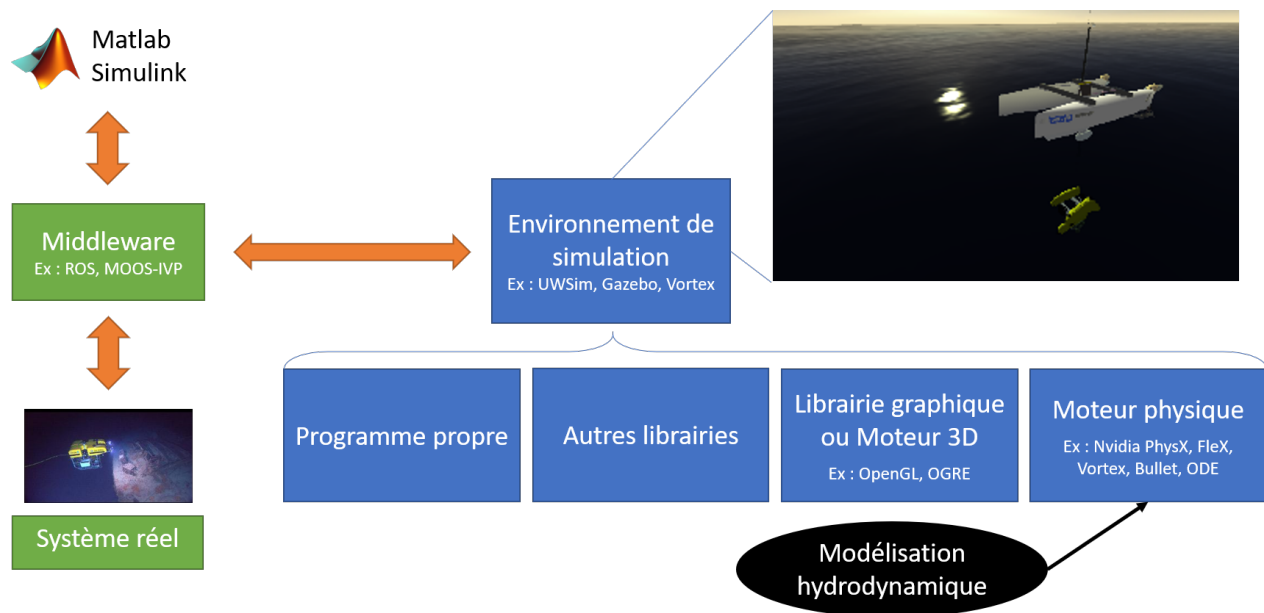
Matlab
Simulink

Middleware
Ex : ROS, MOOS-IVP

Système réel

Environnement de simulation
Ex : UWSim, Gazebo, Vortex

Programme propre

Autres librairies

Librairie graphique ou Moteur 3D
Ex : OpenGL, OGRE

Moteur physique
Ex : Nvidia PhysX, FleX, Vortex, Bullet, ODE

Modélisation hydrodynamique